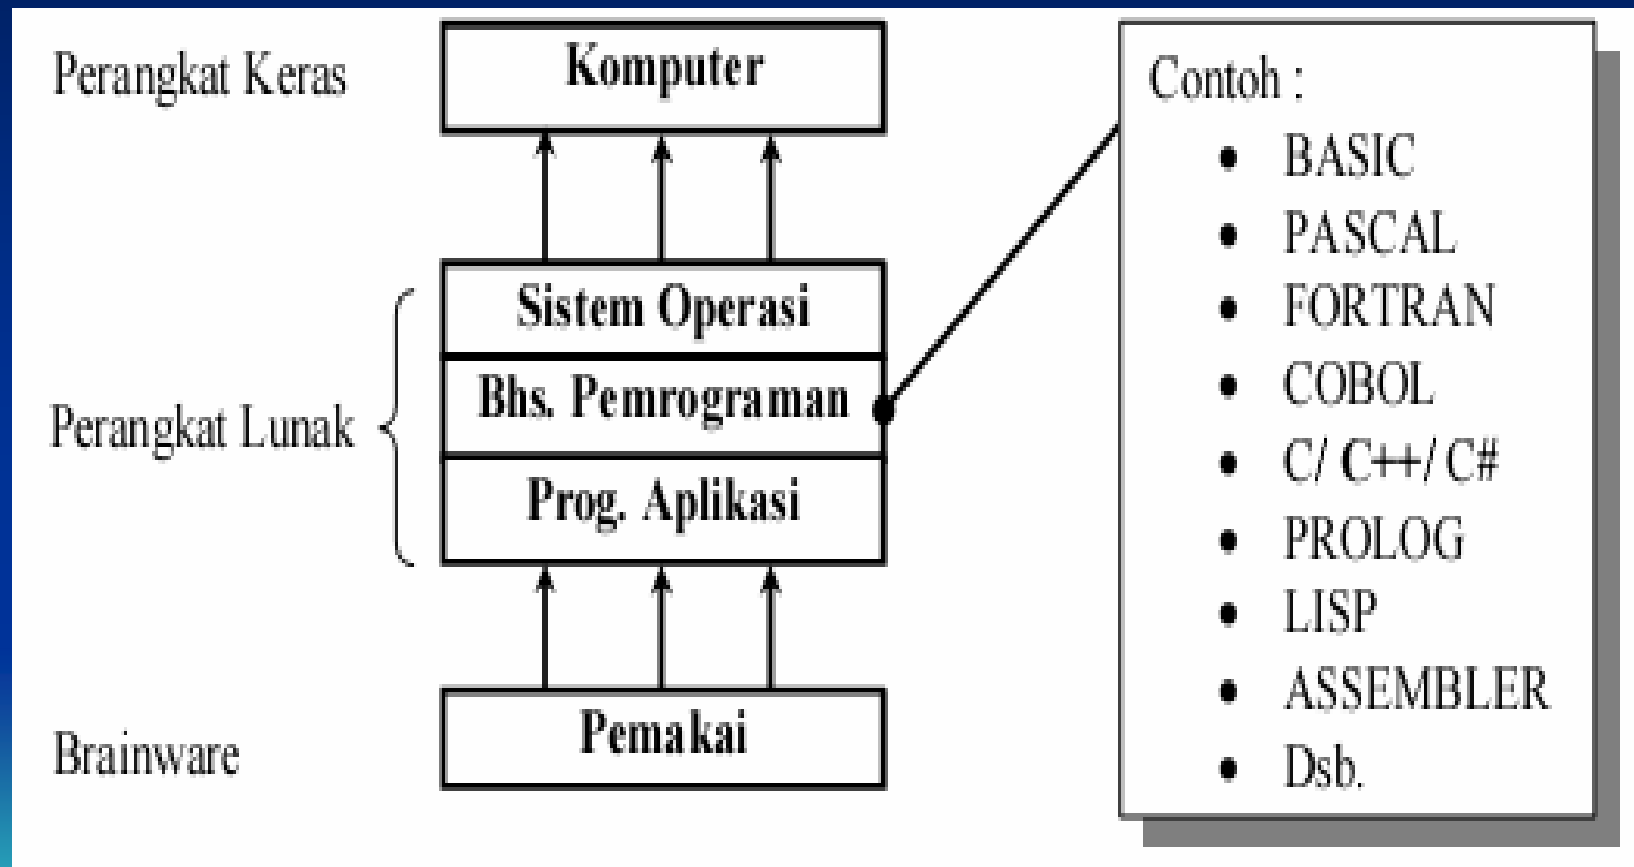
Perangkat Keras

Komputer

Perangkat Lunak

Sistem Operasi

Bhs. Pemrograman

Prog. Aplikasi

Brainware

Pemakai

Contoh :

- BASIC
- PASCAL
- FORTRAN
- COBOL
- C/ C++/ C#
- PROLOG
- LISP
- ASSEMBLER
- Dsb.